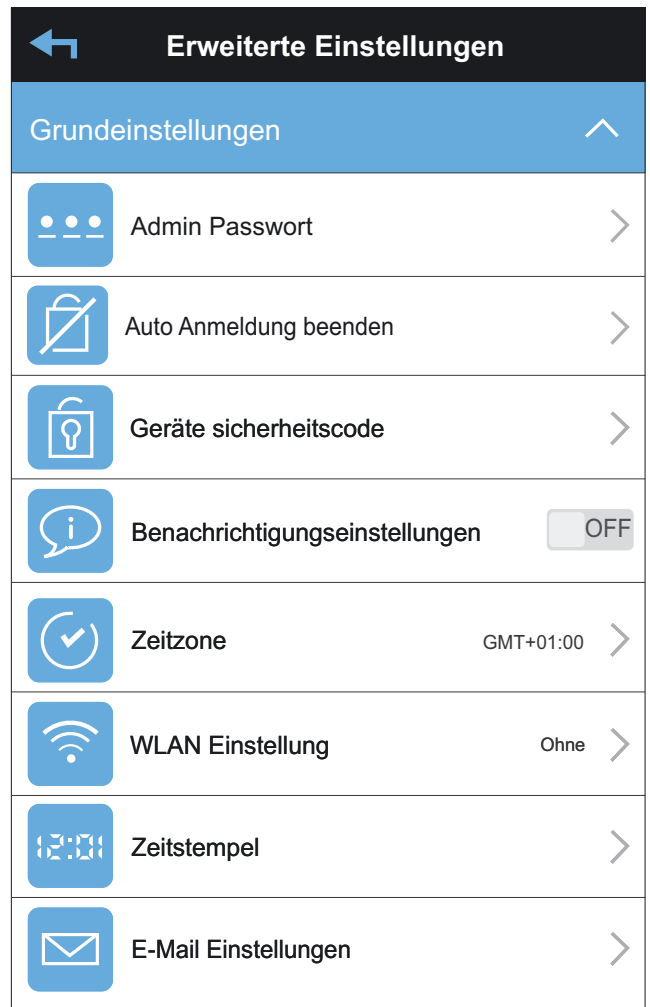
Erweiterte Einstellungen

Grundeinstellungen

Admin Passwort

Auto Anmeldung beenden

Geräte sicherheitscode

Benachrichtigungseinstellungen OFF

Zeitzone GMT+01:00

WLAN Einstellung Ohne

12:01 Zeitstempel

E-Mail Einstellungen